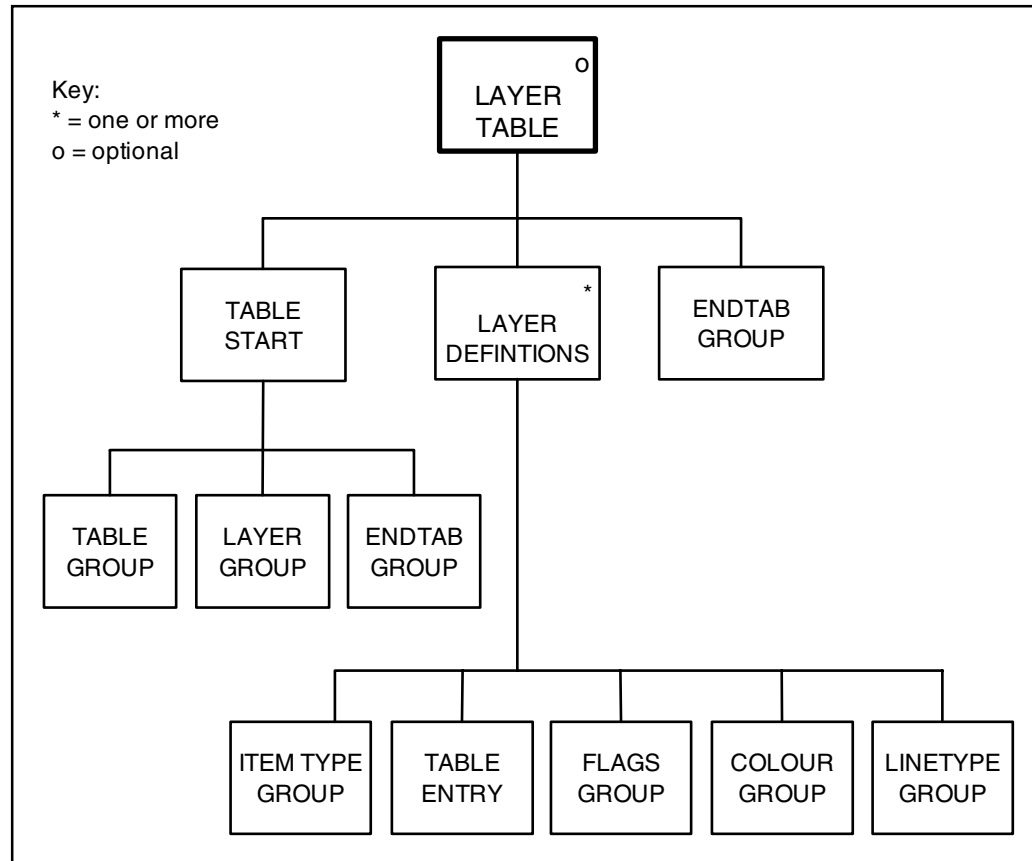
Key:
* = one or more
o = optional

o
LAYER TABLE

TABLE START

*
LAYER DEFINTIONS

ENDTAB GROUP

TABLE GROUP

LAYER GROUP

ENDTAB GROUP

ITEM TYPE GROUP

TABLE ENTRY

FLAGS GROUP

COLOUR GROUP

LINETYPE GROUP